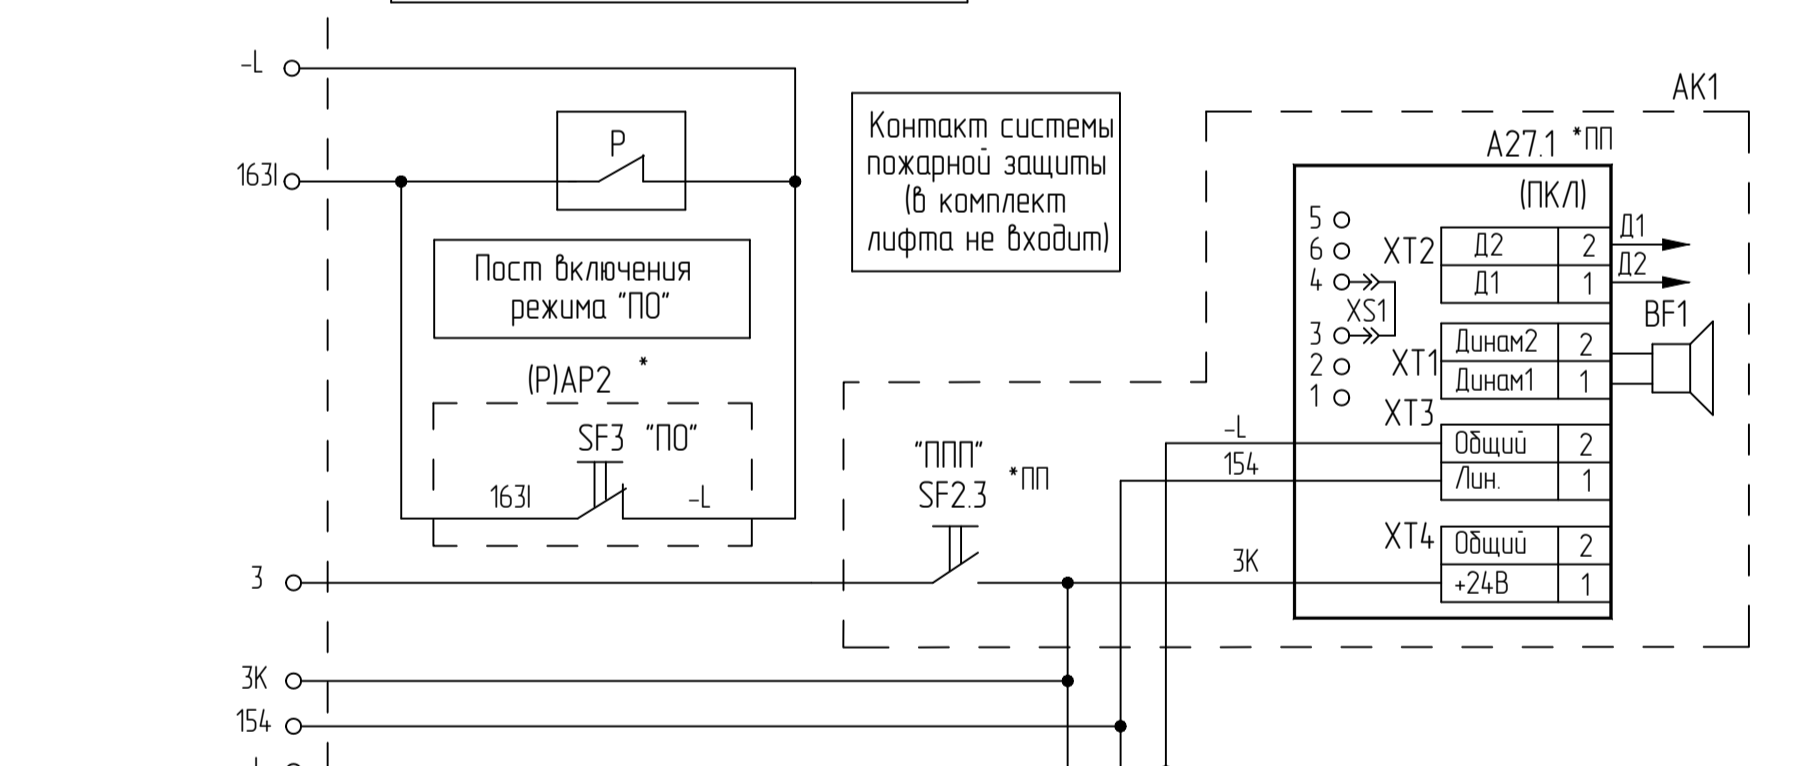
-L
163I
P
Пост включения режима "ПО"
(Р)АР2 *
SF3 "ПО"
163I
-L
Контакт системы пожарной защиты (в комплект лифта не входит)
AK1
A27.1 *ПП
(ПКЛ)
5
6
4
3
2
1
XS1
XT2
| Д2 | 2 |
|---|---|
| Д1 | 1 |
Д1
Д2
BF1
XT1
| Динам2 | 2 |
|---|---|
| Динам1 | 1 |
XT3
| Общий | 2 |
|---|---|
| Лин. | 1 |
-L
154
"ППП"
SF2.3 *ПП
XT4
| Общий | 2 |
|---|---|
| +24В | 1 |
3K
3
3K
154